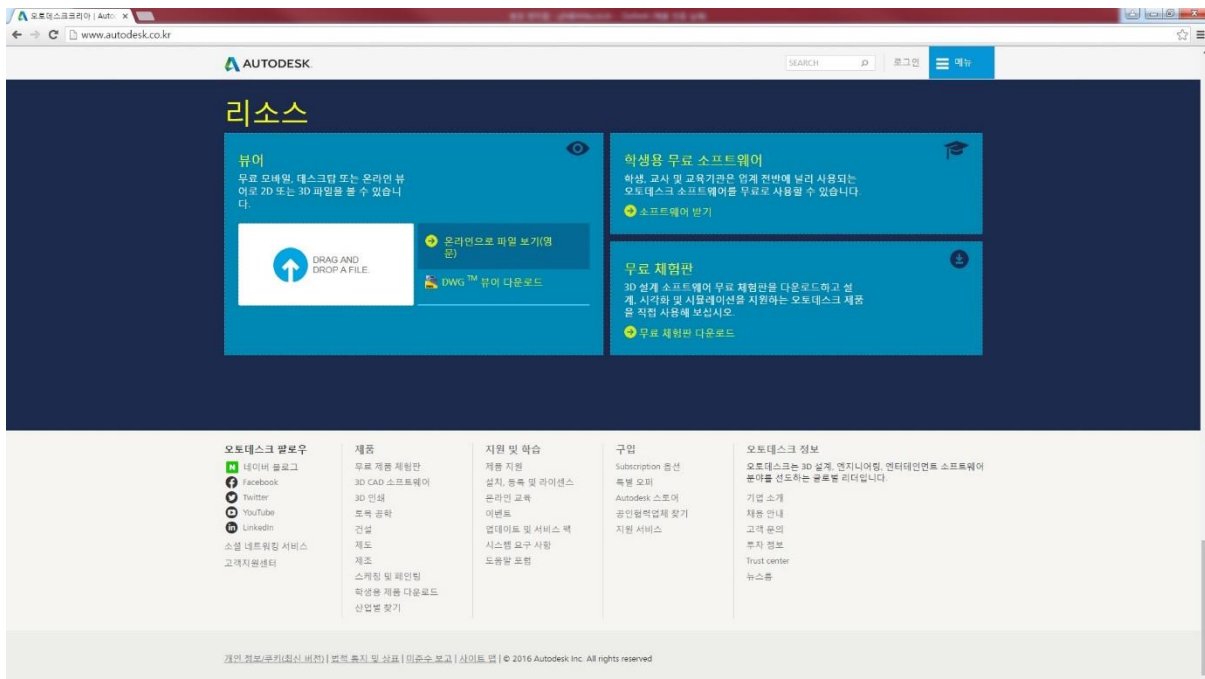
오토데스크코리아 | Autod ×

www.autodesk.co.kr

AUTODESK

SEARCH

로그인

메뉴

리소스

뷰어

무료 모바일, 데스크탑 또는 온라인 뷰어로 2D 또는 3D 파일을 볼 수 있습니다.

DRAG AND DROP A FILE.

온라인으로 파일 보기(영문)

DWG ™ 뷰어 다운로드

학생용 무료 소프트웨어

학생, 교사 및 교육기관은 업계 전반에 널리 사용되는 오토데스크 소프트웨어를 무료로 사용할 수 있습니다.

소프트웨어 받기

무료 체험판

3D 설계 소프트웨어 무료 체험판을 다운로드하고 설계, 시각화 및 시뮬레이션을 지원하는 오토데스크 제품을 직접 사용해 보십시오.

무료 체험판 다운로드

오토데스크 팔로우

네이버 블로그
Facebook
Twitter
YouTube
LinkedIn
소셜 네트워킹 서비스
고객지원센터

제품

무료 제품 체험판
3D CAD 소프트웨어
3D 인쇄
토목 공학
건설
제도
제조
스케칭 및 페인팅
학생용 제품 다운로드
산업별 찾기

지원 및 학습

제품 지원
설치, 등록 및 라이센스
온라인 교육
이벤트
업데이트 및 서비스 팩
시스템 요구 사항
도움말 포럼

구입

Subscription 옵션
특별 오퍼
Autodesk 스토어
공인협력업체 찾기
지원 서비스

오토데스크 정보

오토데스크는 3D 설계, 엔지니어링, 엔터테인먼트 소프트웨어 분야를 선도하는 글로벌 리더입니다.

기업 소개
채용 안내
고객 문의
투자 정보
Trust center
뉴스룸

개인 정보/쿠키(최신 버전) | 법적 통지 및 상표 | 미준수 보고 | 사이트 맵 | © 2016 Autodesk Inc. All rights reserved